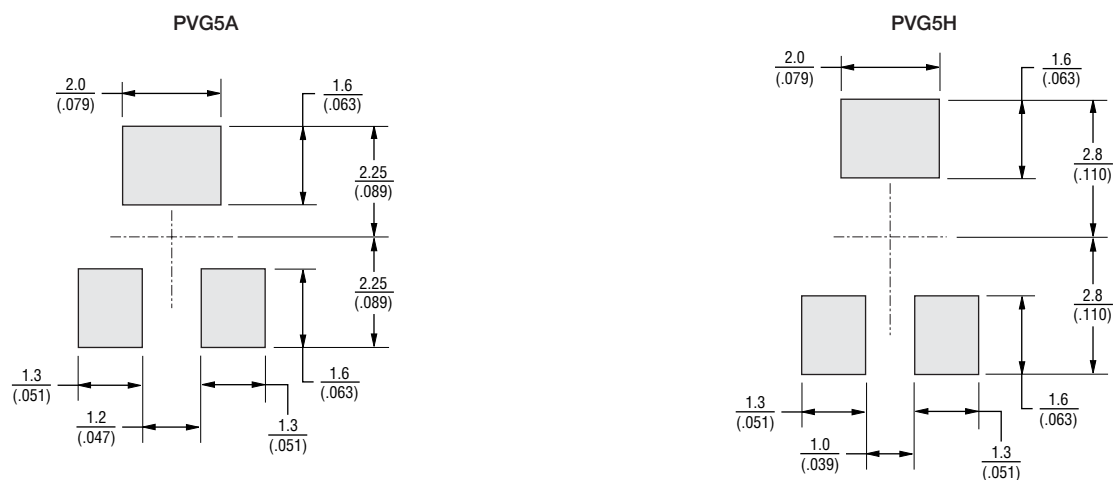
PVG5A

$\frac{2.0}{(.079)}$

$\frac{1.6}{(.063)}$

$\frac{2.25}{(.089)}$

$\frac{2.25}{(.089)}$

$\frac{1.3}{(.051)}$

$\frac{1.6}{(.063)}$

$\frac{1.2}{(.047)}$

$\frac{1.3}{(.051)}$

PVG5H

$\frac{2.0}{(.079)}$

$\frac{1.6}{(.063)}$

$\frac{2.8}{(.110)}$

$\frac{2.8}{(.110)}$

$\frac{1.3}{(.051)}$

$\frac{1.6}{(.063)}$

$\frac{1.0}{(.039)}$

$\frac{1.3}{(.051)}$